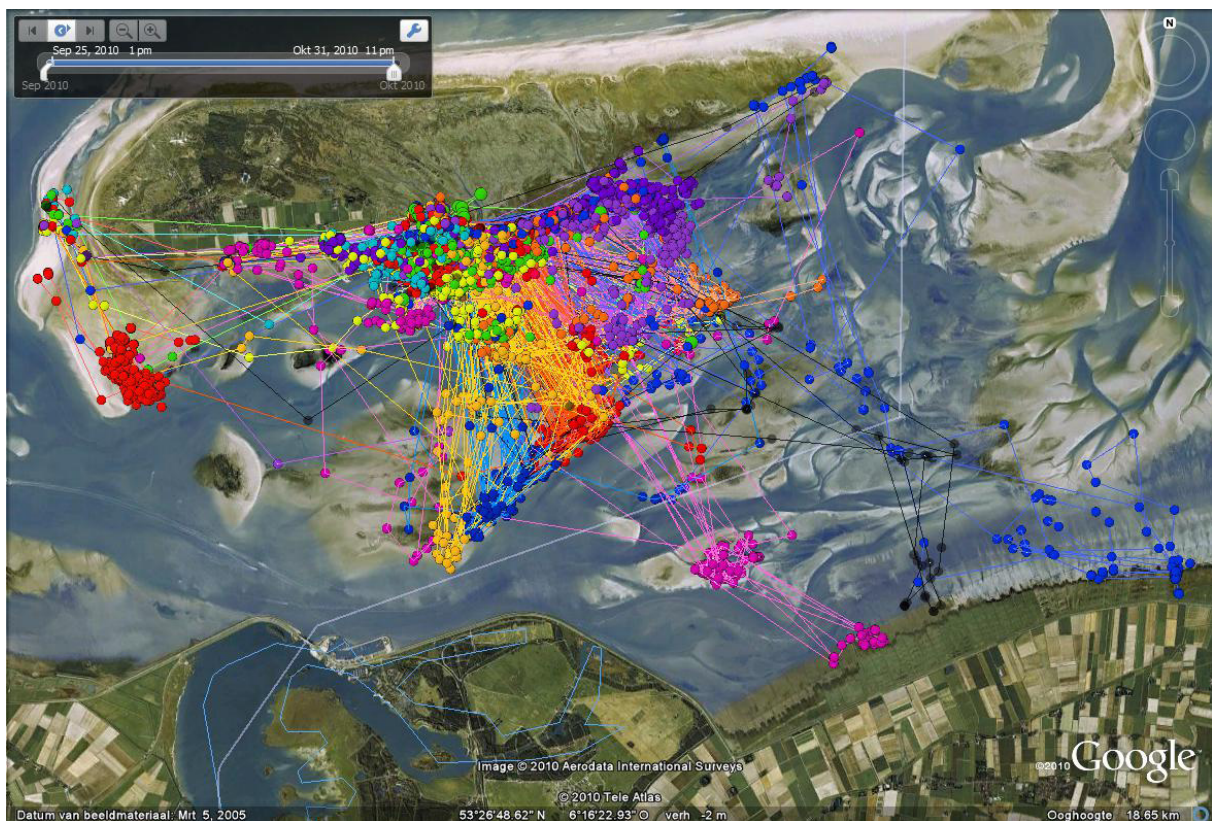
Sep 25, 2010 1 pm
Okt 31, 2010 11 pm
Sep 2010
Okt 2010
N
Image © 2010 Aerodata International Surveys
© 2010 Tele Atlas
©2010 Google
Datum van beeldmateriaal: Mrt 5, 2005
53°26'48.62" N 6°16'22.93" O verh -2 m
Ooghoogte 18.65 km